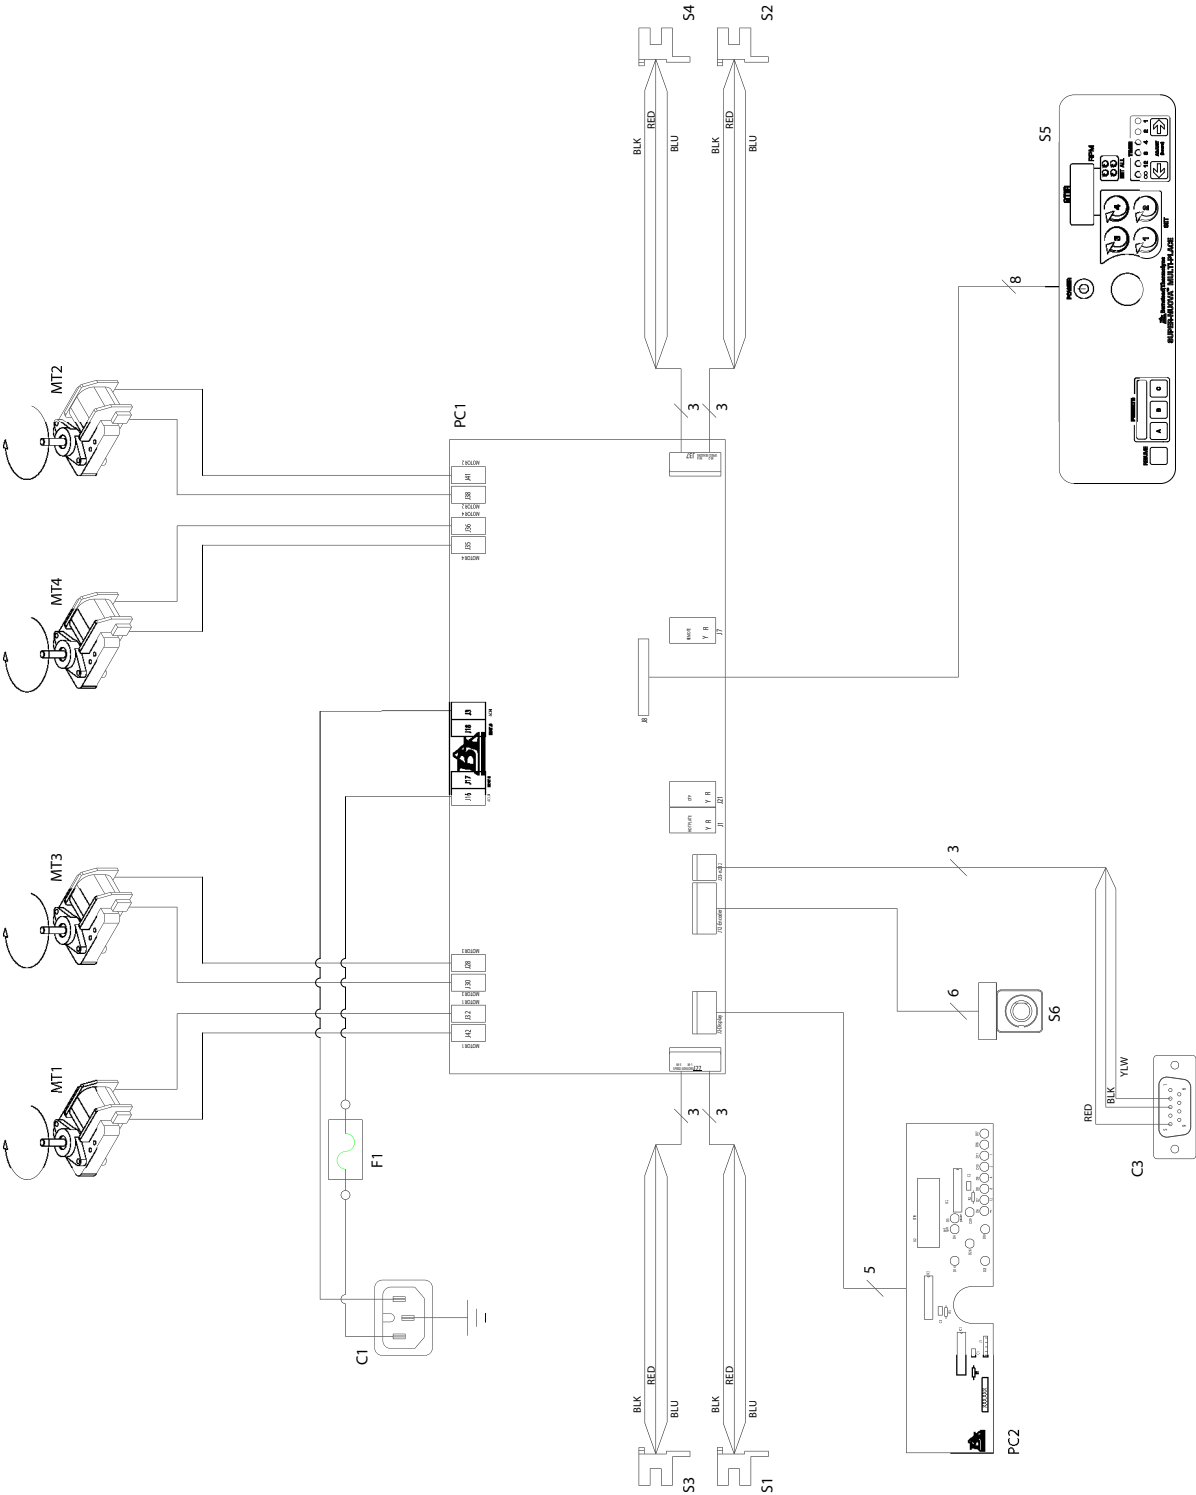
S4
S2
BLK
RED
BLU
BLK
RED
BLU
S5
MT2
PC1
3
3
8
J41
J38
J36
J35
MOTOR 2
MOTOR 4
MT4
J7
J8
J3
J18
J17
J16
J21
J1
MT3
3
J28
J30
J32
J42
MOTOR 3
MOTOR 1
6
S6
MT1
3
3
YLW
BLK
RED
F1
C3
5
C1
BLK
RED
BLU
BLK
RED
BLU
PC2
S3
S1